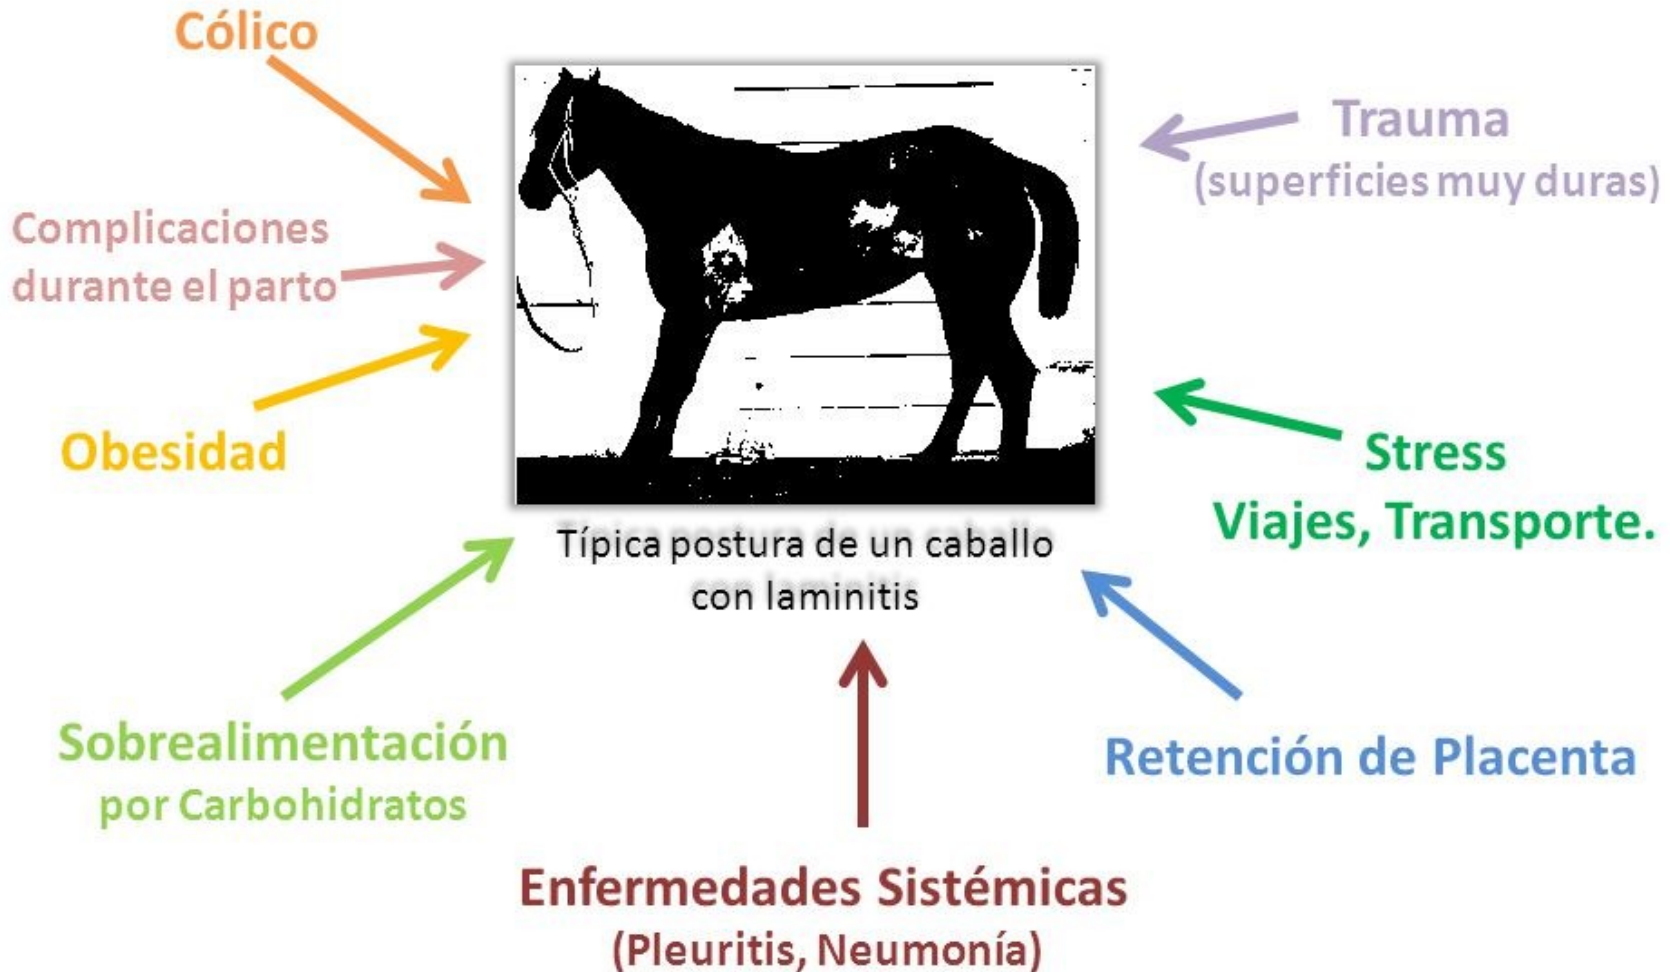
Cólico

Complicaciones durante el parto

Obesidad

Trauma
(superficies muy duras)

Stress
Viajes, Transporte.

Típica postura de un caballo con laminitis

Sobrealimentación
por Carbohidratos

Retención de Placenta

Enfermedades Sistémicas
(Pleuritis, Neumonía)